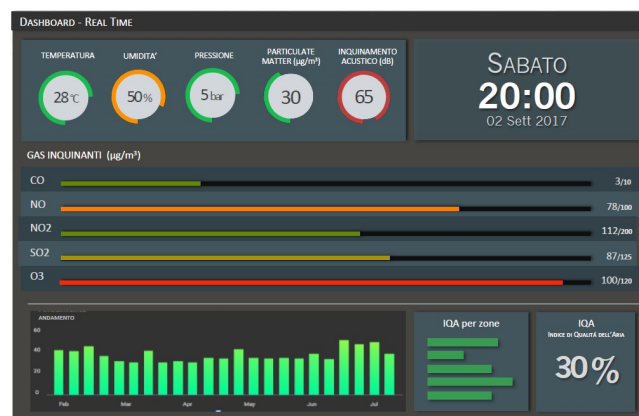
Dashboard - Real Time

TEMPERATURA
28°C

UMIDITA'
50%

PRESSIONE
5 bar

PARTICULATE MATTER (μg/m³)
30

INQUINAMENTO ACUSTICO (dB)
65

Sabato
20:00
02 Sett 2017

GAS INQUINANTI (μg/m³)

CO 3/10
NO 78/100
NO2 112/200
SO2 87/125
O3 100/120

ANDAMENTO
60
40
20
0
Feb
Mar
Apr
May
Jun
Jul

IQA per zone

IQA
Indice di Qualità dell'Aria
30%